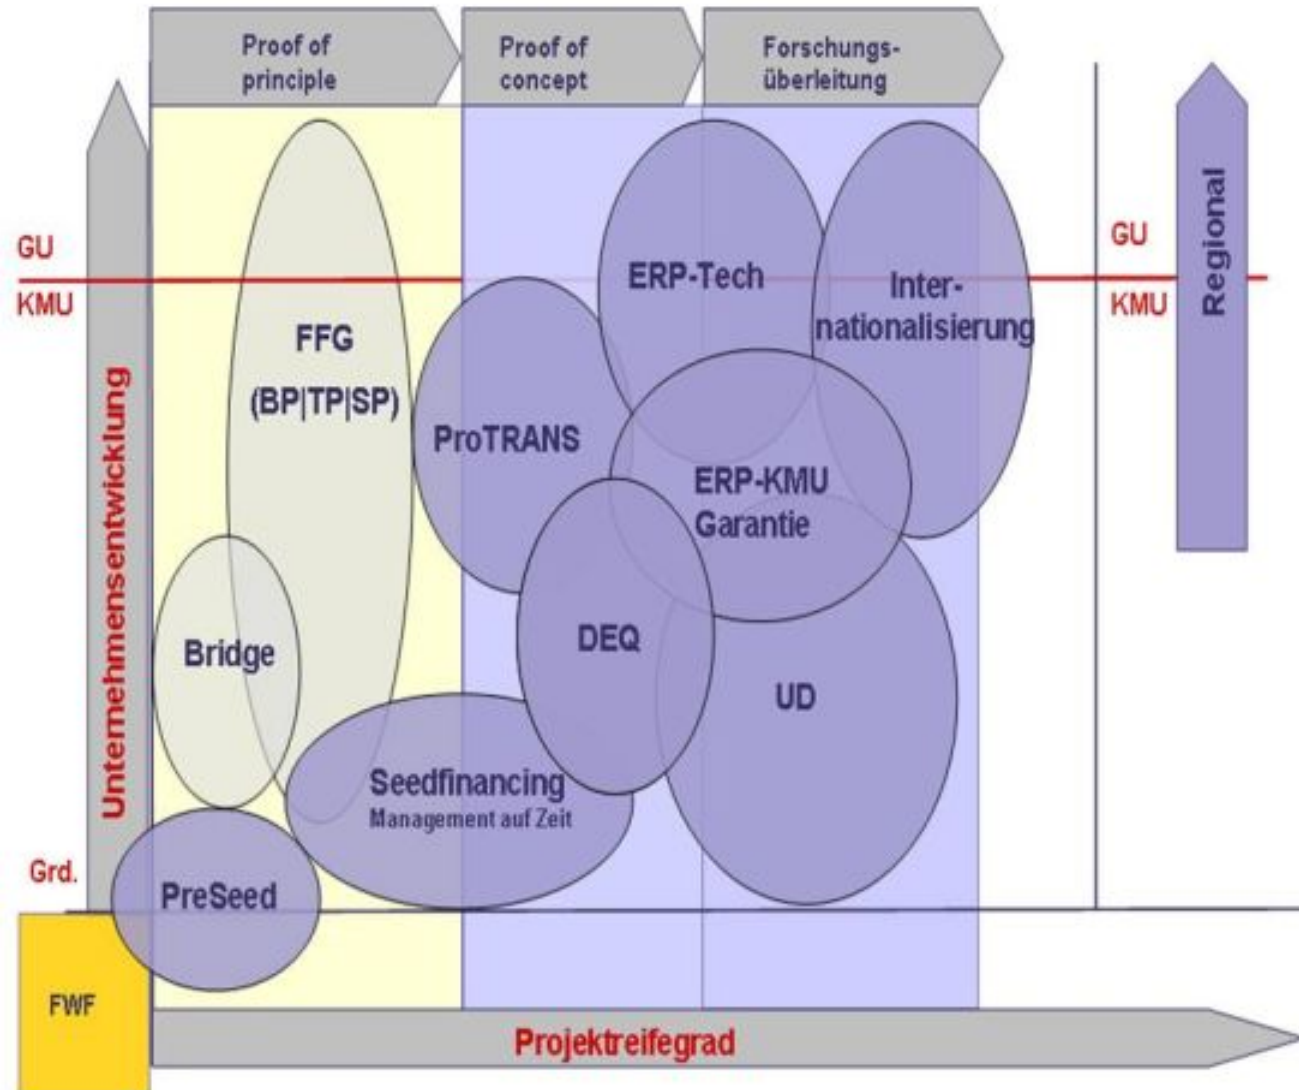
Proof of principle

Proof of concept

Forschungs-überleitung

GU

KMU

GU

KMU

Regional

Unternehmensentwicklung

FFG (BP|TP|SP)

ERP-Tech

Inter-nationalisierung

ProTRANS

ERP-KMU Garantie

DEQ

UD

Bridge

Seedfinancing
Management auf Zeit

Grd.

PreSeed

FWF

Projektreifegrad